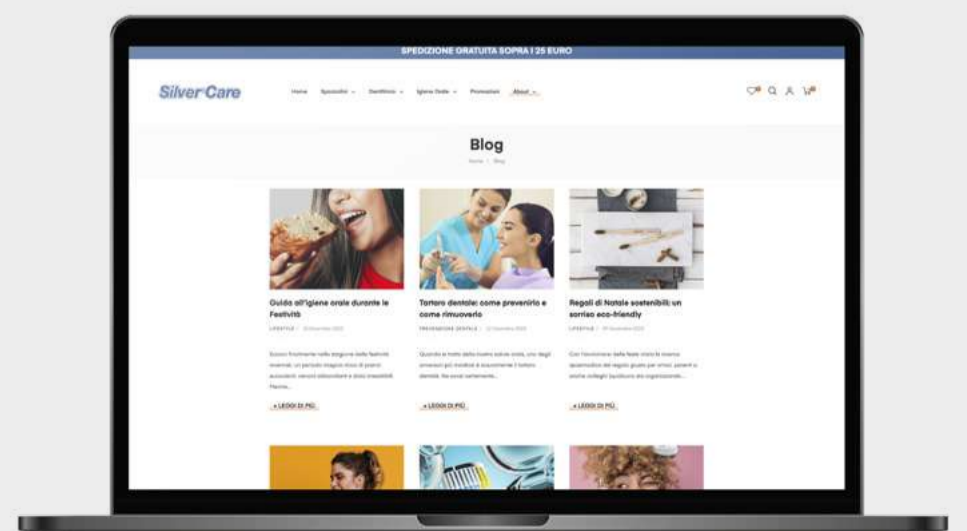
SPEDIZIONE GRATUITA SOPRA I 25 EURO

SilverCare

Home Spazzolini Dentifricio Igiene Orale Promozioni About

Blog

Home / Blog

Guida all'igiene orale durante le Festività

LIFESTYLE / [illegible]

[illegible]

+ LEGGI DI PIÙ

Tartaro dentale: come prevenirlo e come rimuoverlo

PREVENZIONE DENTALE / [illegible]

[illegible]

+ LEGGI DI PIÙ

Regali di Natale sostenibili: un sorriso eco-friendly

LIFESTYLE / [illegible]

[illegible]

+ LEGGI DI PIÙ